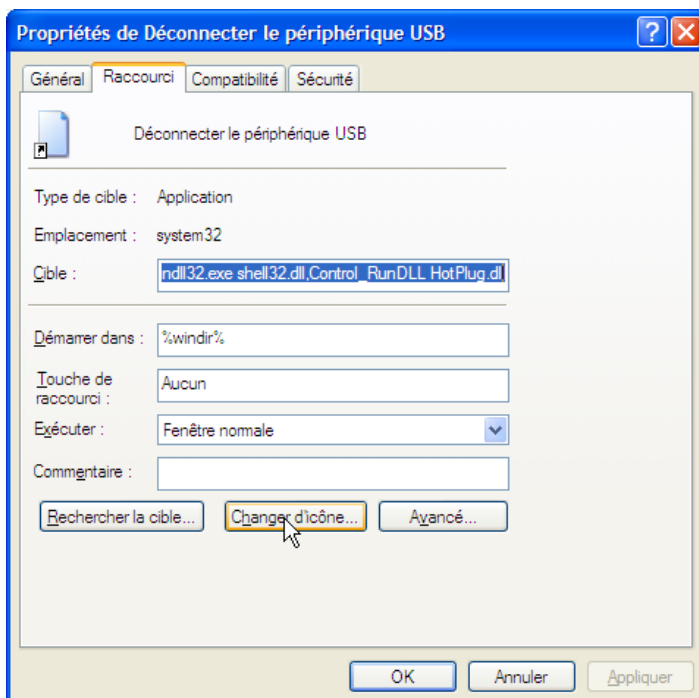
Propriétés de Déconnecter le périphérique USB

?

Général | Raccourci | Compatibilité | Sécurité

Déconnecter le périphérique USB

Type de cible : Application

Emplacement : system32

Cible : ndll32.exe shell32.dll,Control_RunDLL HotPlug.dl

Démarrer dans : %windir%

Touche de raccourci : Aucun

Exécuter : Fenêtre normale

Commentaire :

Rechercher la cible...

Changer d'icône...

Avancé...

OK

Annuler

Appliquer